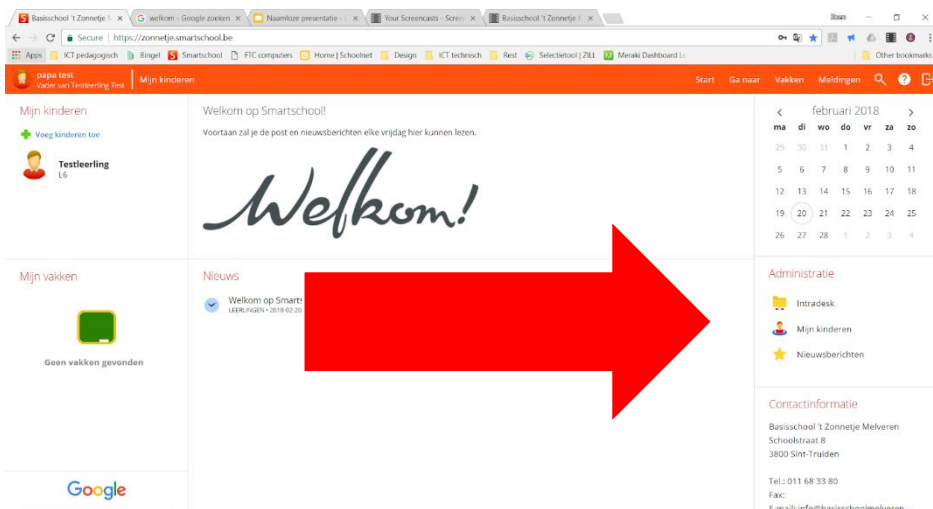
Basisschool 't Zonnetje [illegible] × welkom - Google zoeken × Naamloze presentatie - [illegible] × Your Screencasts - Scree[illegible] × Basisschool 't Zonnetje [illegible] ×

Secure | https://zonnetje.smartschool.be

Apps ICT pedagogisch Bingel Smartschool FTC computers Home | Schoolnet Design ICT technisch Rest Selectietool | ZILL Meraki Dashboard Lo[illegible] Other bookmarks

papa test
Vader van Testleerling Test
Mijn kinderen
Start Ga naar Vakken Meldingen

Mijn kinderen
Voeg kinderen toe
Testleerling
L6

Welkom op Smartschool!
Voortaan zal je de post en nieuwsberichten elke vrijdag hier kunnen lezen.

Welkom!

< februari 2018 >

| ma | di | wo | do | vr | za | zo |
|---|---|---|---|---|---|---|
| 29 | 30 | 31 | 1 | 2 | 3 | 4 |
| 5 | 6 | 7 | 8 | 9 | 10 | 11 |
| 12 | 13 | 14 | 15 | 16 | 17 | 18 |
| 19 | 20 | 21 | 22 | 23 | 24 | 25 |
| 26 | 27 | 28 | 1 | 2 | 3 | 4 |

Mijn vakken
Geen vakken gevonden

Nieuws
Welkom op Smarts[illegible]
LEERLINGEN • 2018-02-20

Administratie
Intradesk
Mijn kinderen
Nieuwsberichten

Contactinformatie
Basisschool 't Zonnetje Melveren
Schoolstraat 8
3800 Sint-Truiden

Tel.: 011 68 33 80
Fax:
E-mail: info@basisschoolmelveren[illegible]

Google